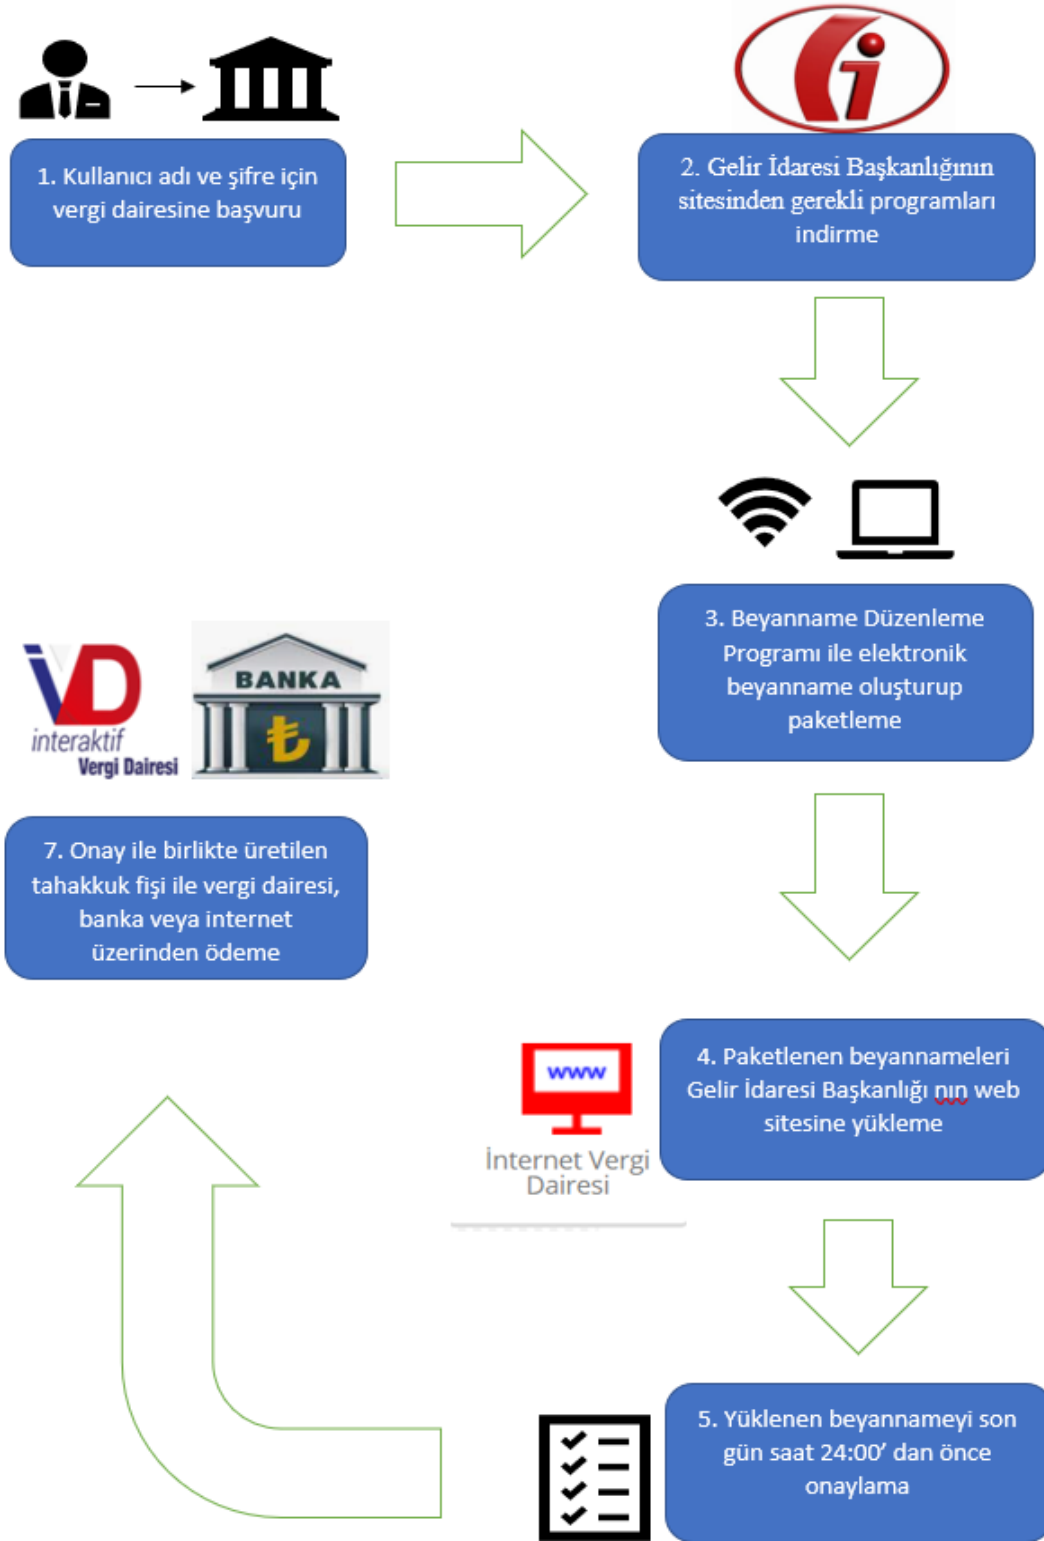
1. Kullanıcı adı ve şifre için vergi dairesine başvuru

2. Gelir İdaresi Başkanlığının sitesinden gerekli programları indirme

3. Beyanname Düzenleme Programı ile elektronik beyanname oluşturup paketleme

4. Paketlenen beyannameleri Gelir İdaresi Başkanlığı nın web sitesine yükleme

www

İnternet Vergi Dairesi

5. Yüklenen beyannameyi son gün saat 24:00’ dan önce onaylama

iVD interaktif Vergi Dairesi

BANKA

₺

7. Onay ile birlikte üretilen tahakkuk fişi ile vergi dairesi, banka veya internet üzerinden ödeme